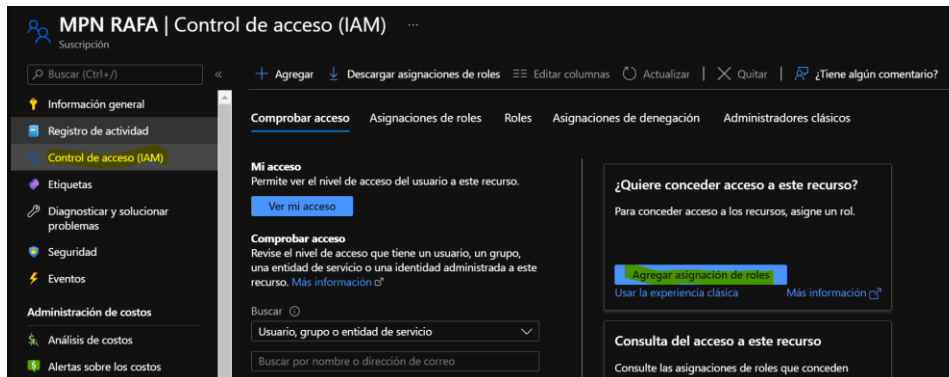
MPN RAFA | Control de acceso (IAM) ···
Suscripción

Buscar (Ctrl+/) «

Información general
Registro de actividad
Control de acceso (IAM)
Etiquetas
Diagnosticar y solucionar problemas
Seguridad
Eventos

Administración de costos
Análisis de costos
Alertas sobre los costos

+ Agregar | Descargar asignaciones de roles | Editar columnas | Actualizar | Quitar | ¿Tiene algún comentario?

Comprobar acceso | Asignaciones de roles | Roles | Asignaciones de denegación | Administradores clásicos

Mi acceso
Permite ver el nivel de acceso del usuario a este recurso.
Ver mi acceso

Comprobar acceso
Revise el nivel de acceso que tiene un usuario, un grupo, una entidad de servicio o una identidad administrada a este recurso. Más información

Buscar
Usuario, grupo o entidad de servicio
Buscar por nombre o dirección de correo

¿Quiere conceder acceso a este recurso?
Para conceder acceso a los recursos, asigne un rol.
Agregar asignación de roles
Usar la experiencia clásica | Más información

Consulta del acceso a este recurso
Consulte las asignaciones de roles que conceden